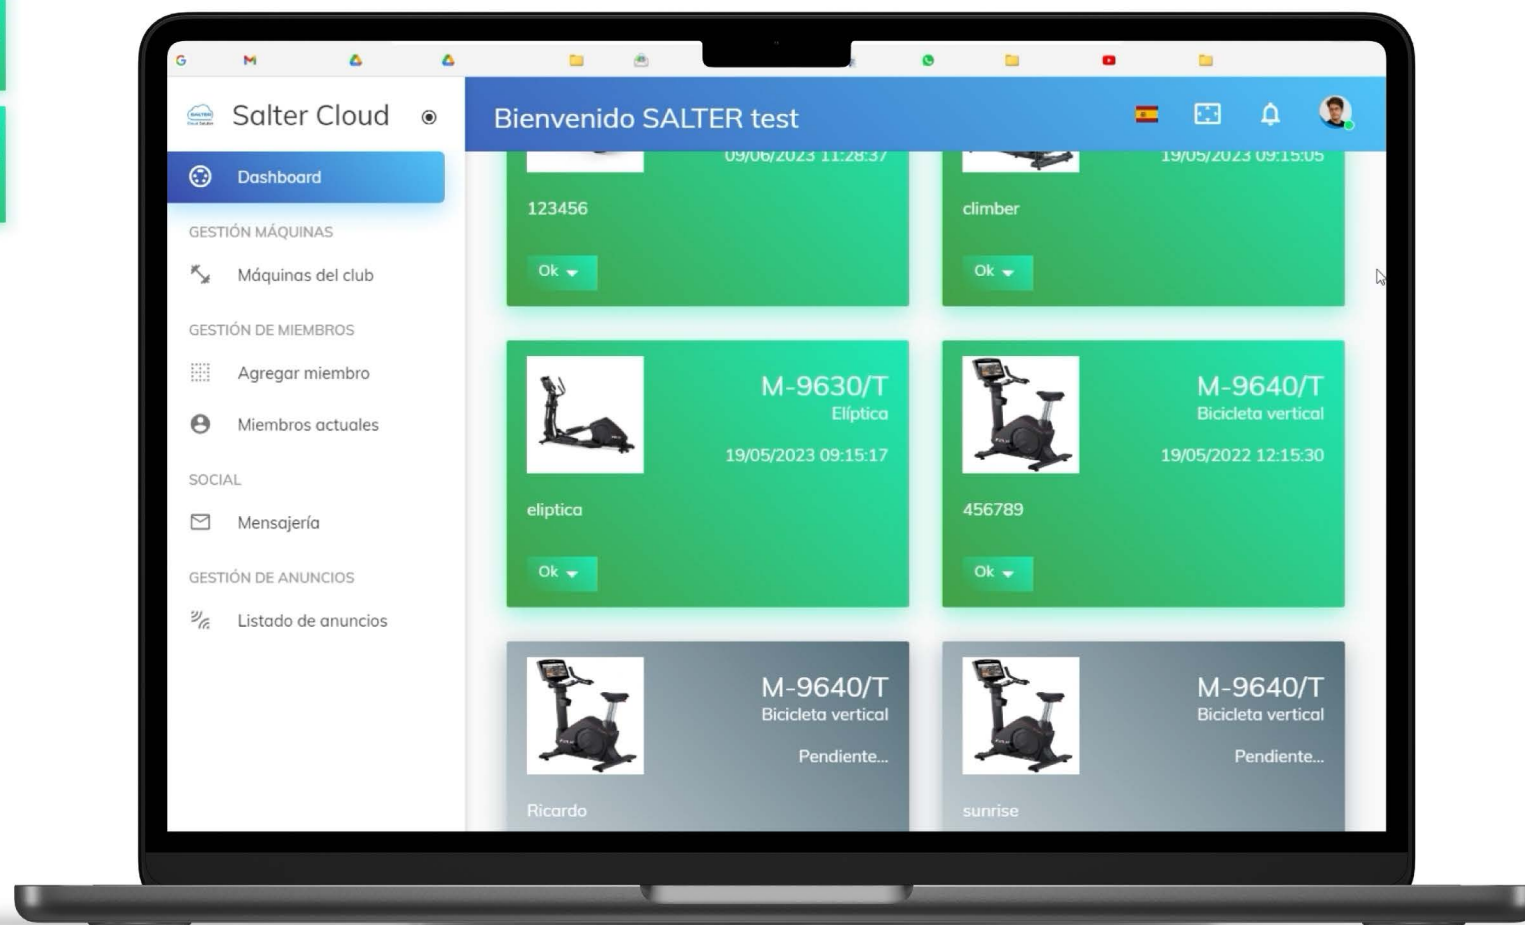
Salter Cloud

Dashboard

GESTIÓN MÁQUINAS

Máquinas del club

GESTIÓN DE MIEMBROS

Agregar miembro

Miembros actuales

SOCIAL

Mensajería

GESTIÓN DE ANUNCIOS

Listado de anuncios

Bienvenido SALTER test

09/06/2023 11:28:37

123456

Ok

19/05/2023 09:15:05

climber

Ok

M-9630/T
Elíptica

19/05/2023 09:15:17

eliptica

Ok

M-9640/T
Bicicleta vertical

19/05/2022 12:15:30

456789

Ok

M-9640/T
Bicicleta vertical

Pendiente...

Ricardo

M-9640/T
Bicicleta vertical

Pendiente...

sunrise